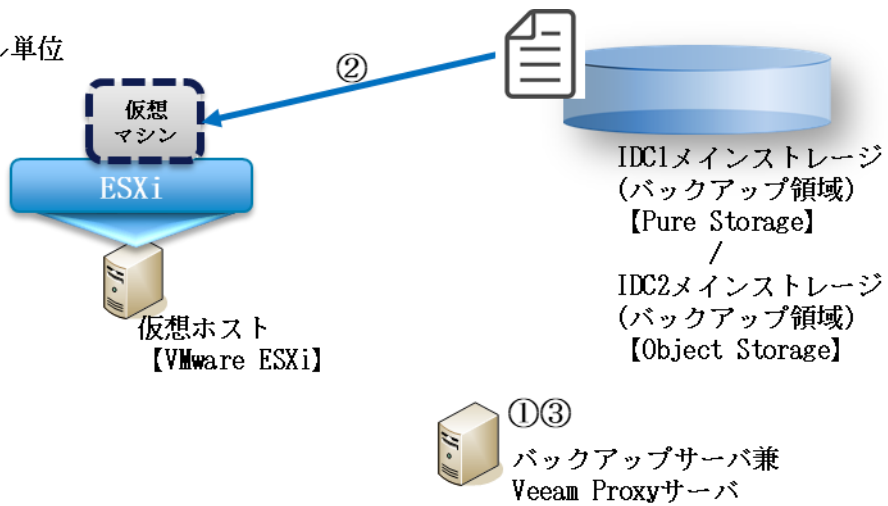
ル単位

②

仮想
マシン

ESXi

仮想ホスト
【VMware ESXi】

IDC1メインストレージ
(バックアップ領域)
【Pure Storage】
/
IDC2メインストレージ
(バックアップ領域)
【Object Storage】

①③
バックアップサーバ兼
Veeam Proxyサーバ